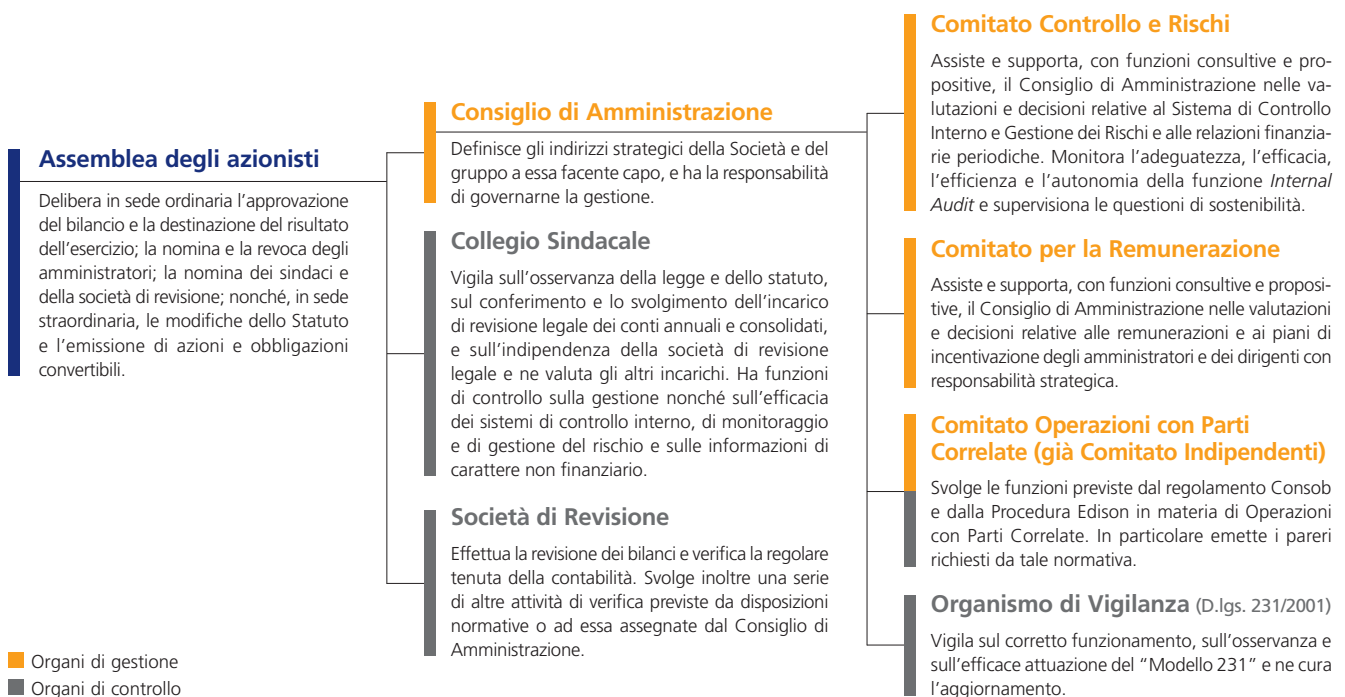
Assemblea degli azionisti

Delibera in sede ordinaria l'approvazione del bilancio e la destinazione del risultato dell'esercizio; la nomina e la revoca degli amministratori; la nomina dei sindaci e della società di revisione; nonché, in sede straordinaria, le modifiche dello Statuto e l'emissione di azioni e obbligazioni convertibili.

Consiglio di Amministrazione

Definisce gli indirizzi strategici della Società e del gruppo a essa facente capo, e ha la responsabilità di governarne la gestione.

Collegio Sindacale

Vigila sull'osservanza della legge e dello statuto, sul conferimento e lo svolgimento dell'incarico di revisione legale dei conti annuali e consolidati, e sull'indipendenza della società di revisione legale e ne valuta gli altri incarichi. Ha funzioni di controllo sulla gestione nonché sull'efficacia dei sistemi di controllo interno, di monitoraggio e di gestione del rischio e sulle informazioni di carattere non finanziario.

Società di Revisione

Effettua la revisione dei bilanci e verifica la regolare tenuta della contabilità. Svolge inoltre una serie di altre attività di verifica previste da disposizioni normative o ad essa assegnate dal Consiglio di Amministrazione.

Comitato Controllo e Rischi

Assiste e supporta, con funzioni consultive e propositive, il Consiglio di Amministrazione nelle valutazioni e decisioni relative al Sistema di Controllo Interno e Gestione dei Rischi e alle relazioni finanziarie periodiche. Monitora l'adeguatezza, l'efficacia, l'efficienza e l'autonomia della funzione Internal Audit e supervisiona le questioni di sostenibilità.

Comitato per la Remunerazione

Assiste e supporta, con funzioni consultive e propositive, il Consiglio di Amministrazione nelle valutazioni e decisioni relative alle remunerazioni e ai piani di incentivazione degli amministratori e dei dirigenti con responsabilità strategica.

Comitato Operazioni con Parti Correlate (già Comitato Indipendenti)

Svolge le funzioni previste dal regolamento Consob e dalla Procedura Edison in materia di Operazioni con Parti Correlate. In particolare emette i pareri richiesti da tale normativa.

Organismo di Vigilanza (D.lgs. 231/2001)

Vigila sul corretto funzionamento, sull'osservanza e sull'efficace attuazione del "Modello 231" e ne cura l'aggiornamento.

Organi di gestione
Organi di controllo